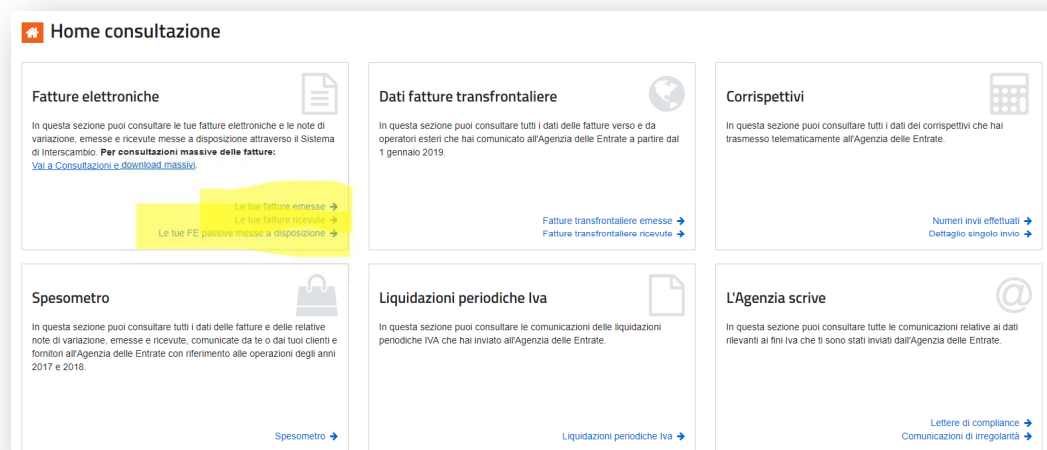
Home consultazione

Fatture elettroniche

In questa sezione puoi consultare le tue fatture elettroniche e le note di variazione, emesse e ricevute messe a disposizione attraverso il Sistema di Interscambio. **Per consultazioni massive delle fatture:**
Vai a Consultazioni e download massivi.

Le tue fatture emesse →
Le tue fatture ricevute →
Le tue FE passive messe a disposizione →

Dati fatture transfrontaliere

In questa sezione puoi consultare tutti i dati delle fatture verso e da operatori esteri che hai comunicato all'Agenzia delle Entrate a partire dal 1 gennaio 2019.

Fatture transfrontaliere emesse →
Fatture transfrontaliere ricevute →

Corrispettivi

In questa sezione puoi consultare tutti i dati dei corrispettivi che hai trasmesso telematicamente all'Agenzia delle Entrate.

Numeri invii effettuati →
Dettaglio singolo invio →

Spesometro

In questa sezione puoi consultare tutti i dati delle fatture e delle relative note di variazione, emesse e ricevute, comunicate da te o dai tuoi clienti e fornitori all'Agenzia delle Entrate con riferimento alle operazioni degli anni 2017 e 2018.

Spesometro →

Liquidazioni periodiche Iva

In questa sezione puoi consultare le comunicazioni delle liquidazioni periodiche IVA che hai inviato all'Agenzia delle Entrate.

Liquidazioni periodiche Iva →

L'Agenzia scrive

In questa sezione puoi consultare tutte le comunicazioni relative ai dati rilevanti ai fini Iva che ti sono stati inviati dall'Agenzia delle Entrate.

Lettere di compliance →
Comunicazioni di irregolarità →